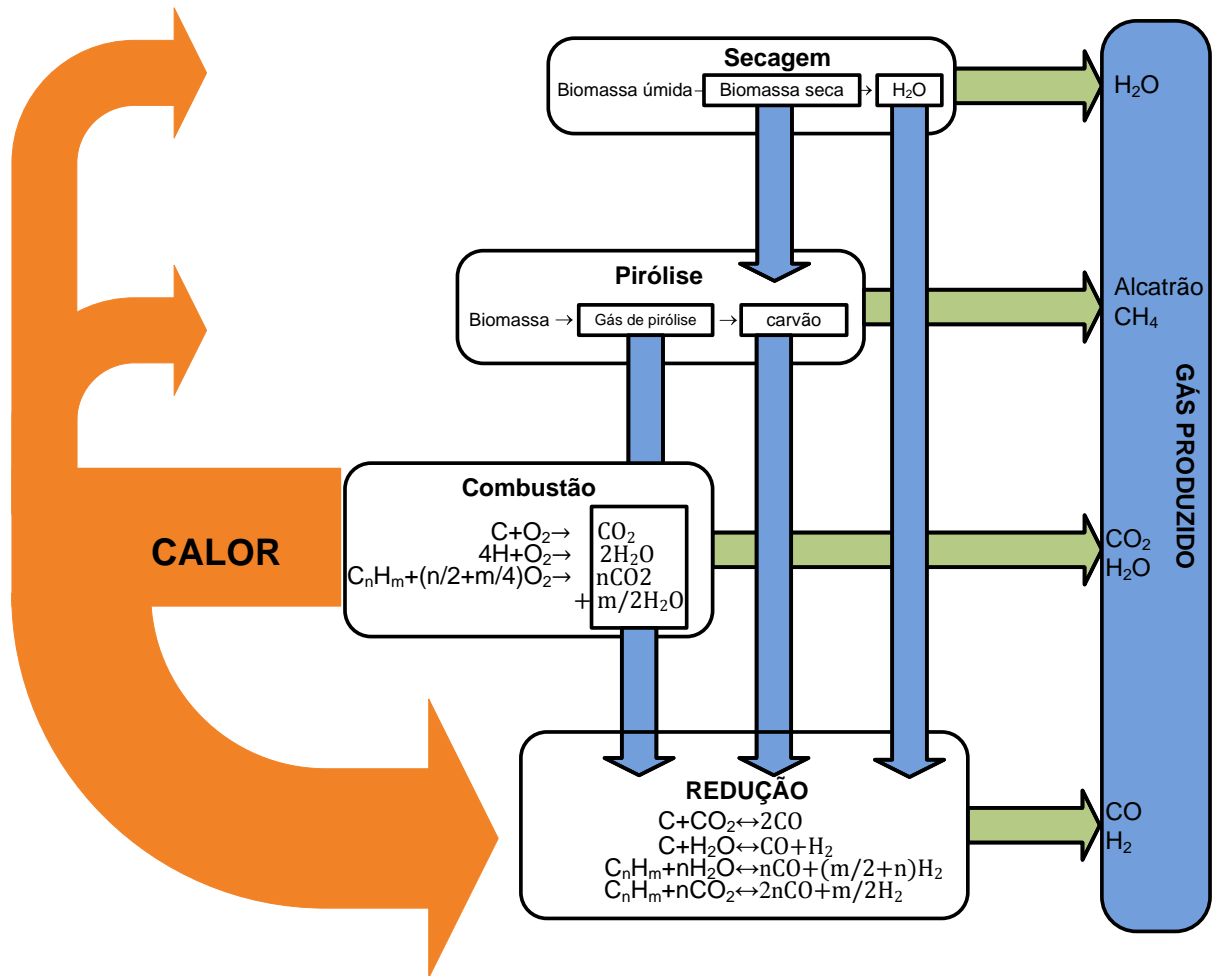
Secagem

Biomassa úmida → Biomassa seca → $H_2O$

$H_2O$

Pirólise

Biomassa → Gás de pirólise → carvão

Alcatrão
$CH_4$

CALOR

Combustão

$C+O_2\rightarrow$ $CO_2$
$4H+O_2\rightarrow$ $2H_2O$
$C_nH_m+(n/2+m/4)O_2\rightarrow$ nCO2
$+$ $m/2H_2O$

$CO_2$
$H_2O$

GÁS PRODUZIDO

REDUÇÃO

$C+CO_2\leftrightarrow 2CO$
$C+H_2O\leftrightarrow CO+H_2$
$C_nH_m+nH_2O\leftrightarrow nCO+(m/2+n)H_2$
$C_nH_m+nCO_2\leftrightarrow 2nCO+m/2H_2$

CO
$H_2$